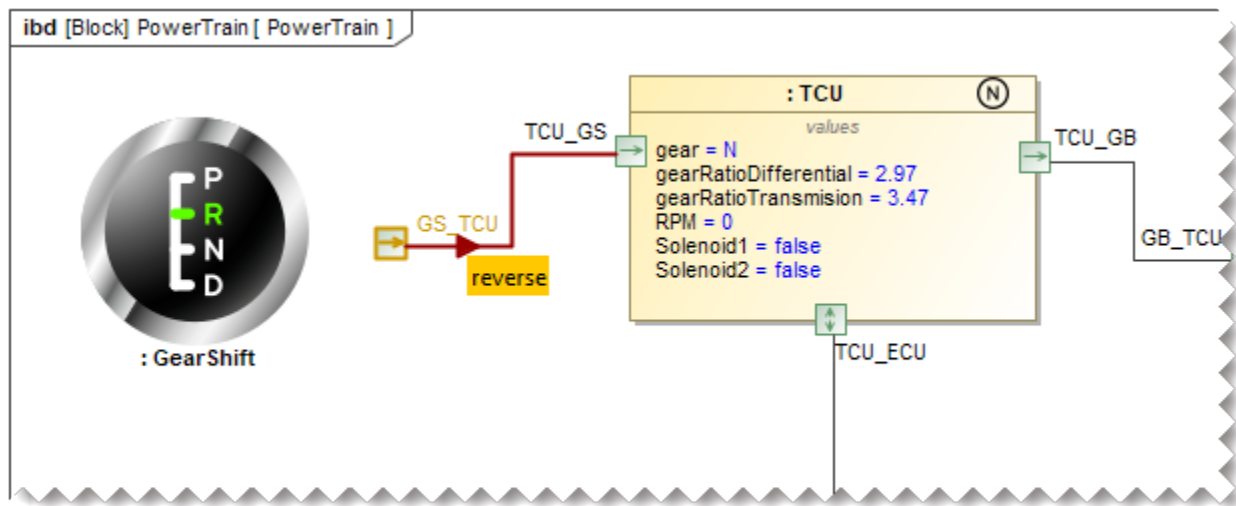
ibd [Block] PowerTrain [ PowerTrain ]

P
R
N
D

: GearShift

GS_TCU

reverse

TCU_GS

: TCU

N

values

gear = N
gearRatioDifferential = 2.97
gearRatioTransmision = 3.47
RPM = 0
Solenoid1 = false
Solenoid2 = false

TCU_GB

GB_TCU

TCU_ECU